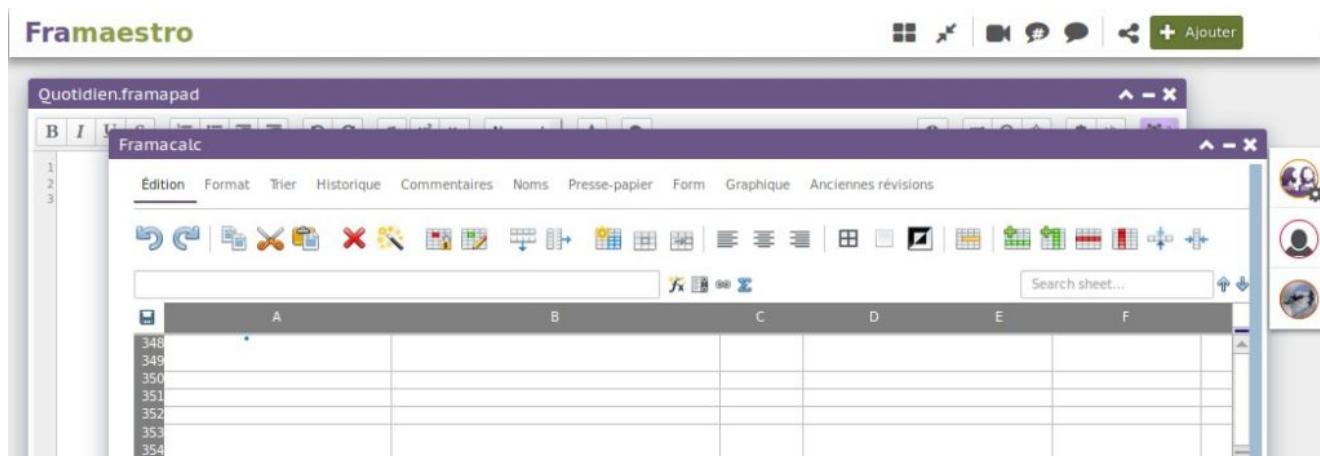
Framaestro

Ajouter

Quotidien.framapad

B I

1
2
3

Framacalc

Édition Format Trier Historique Commentaires Noms Presse-papier Form Graphique Anciennes révisions

Search sheet...

| | A | B | C | D | E | F |
|---|---|---|---|---|---|---|
| 348 | | | | | | |
| 349 | | | | | | |
| 350 | | | | | | |
| 351 | | | | | | |
| 352 | | | | | | |
| 353 | | | | | | |
| 354 | | | | | | |